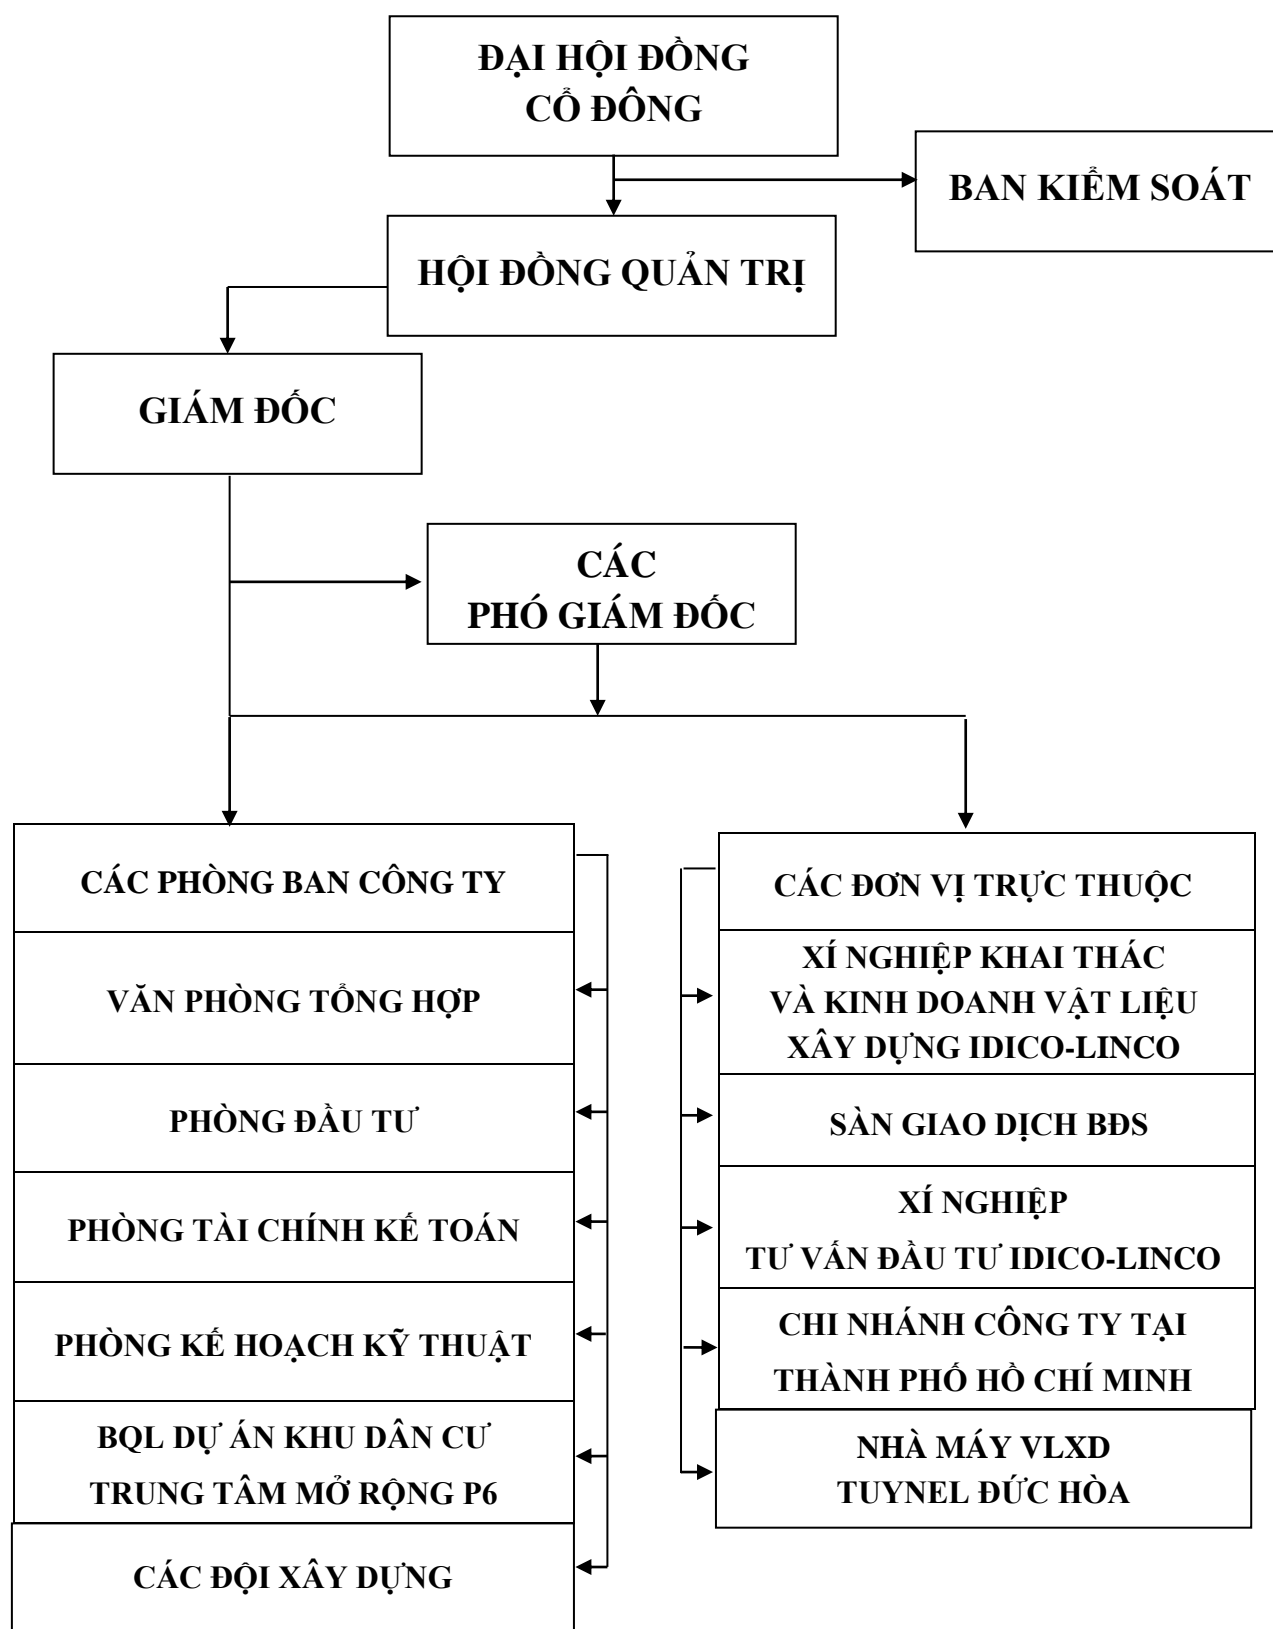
ĐẠI HỘI ĐỒNG CỔ ĐÔNG

BAN KIỂM SOÁT

HỘI ĐỒNG QUẢN TRỊ

GIÁM ĐỐC

CÁC PHÓ GIÁM ĐỐC

CÁC PHÒNG BAN CÔNG TY

VĂN PHÒNG TỔNG HỢP

PHÒNG ĐẦU TƯ

PHÒNG TÀI CHÍNH KẾ TOÁN

PHÒNG KẾ HOẠCH KỸ THUẬT

BQL DỰ ÁN KHU DÂN CƯ TRUNG TÂM MỞ RỘNG P6

CÁC ĐỘI XÂY DỰNG

CÁC ĐƠN VỊ TRỰC THUỘC

XÍ NGHIỆP KHAI THÁC VÀ KINH DOANH VẬT LIỆU XÂY DỰNG IDICO-LINCO

SÀN GIAO DỊCH BĐS

XÍ NGHIỆP TƯ VẤN ĐẦU TƯ IDICO-LINCO

CHI NHÁNH CÔNG TY TẠI THÀNH PHỐ HỒ CHÍ MINH

NHÀ MÁY VLXD TUYNEL ĐỨC HÒA